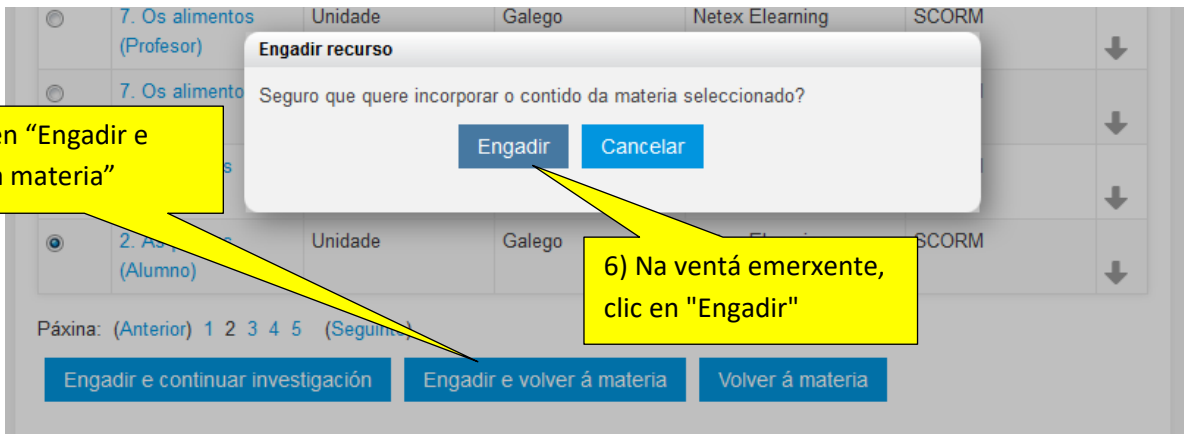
| | | | | | |
|---|---|---|---|---|---|
| | 7. Os alimentos (Profesor) | Unidade | Galego | Netex Elearning | SCORM |
| | 7. Os alimento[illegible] | | | | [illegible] |
| | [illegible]s | | | | |
| | 2. As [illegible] (Alumno) | Unidade | Galego | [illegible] | SCORM |

Engadir recurso

Seguro que quere incorporar o contido da materia seleccionado?

Engadir Cancelar

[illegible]en “Engadir e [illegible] materia”

6) Na ventá emerxente, clic en "Engadir"

Páxina: (Anterior) 1 2 3 4 5 (Seguinte)

Engadir e continuar investigación Engadir e volver á materia Volver á materia